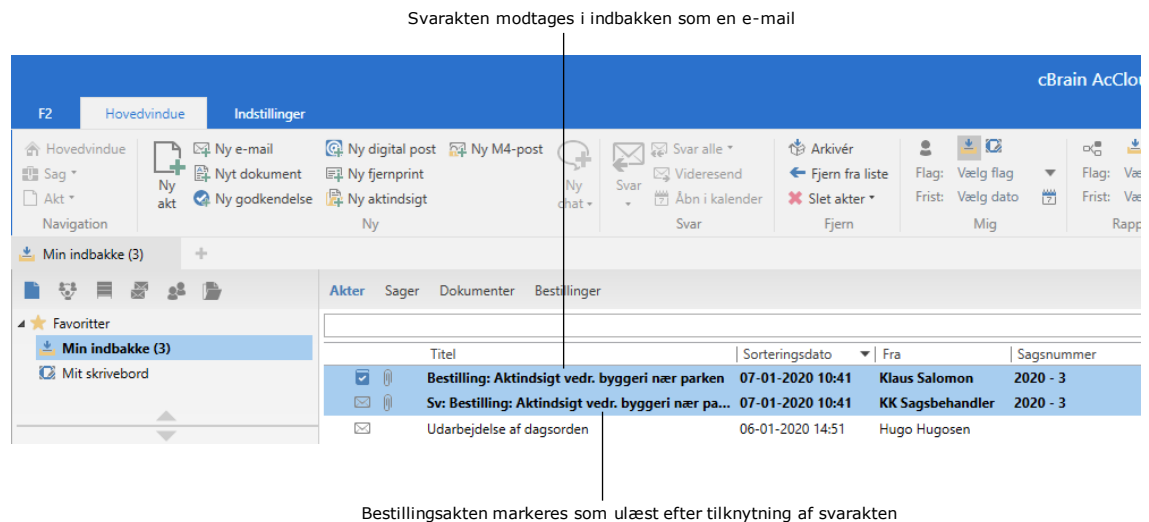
Svarakten modtages i indbakken som en e-mail

cBrain AcClou

F2
Hovedvindue
Indstillinger

Hovedvindue
Sag
Akt
Navigation

Ny akt
Ny e-mail
Nyt dokument
Ny godkendelse
Ny digital post
Ny fjernprint
Ny aktindsigt
Ny M4-post
Ny

Ny chat
Svar
Svar alle
Videresend
Åbn i kalender
Svar

Arkivér
Fjern fra liste
Slet akter
Fjern

Flag: Vælg flag
Frist: Vælg dato
Mig

Flag: Væ
Frist: Væ
Rapp

Min indbakke (3)

Favoritter
Min indbakke (3)
Mit skrivebord

Akter
Sager
Dokumenter
Bestillinger

| Titel | Sorteringsdato | Fra | Sagsnummer |
|---|---|---|---|
| Bestilling: Aktindsigt vedr. byggeri nær parken | 07-01-2020 10:41 | Klaus Salomon | 2020 - 3 |
| Sv: Bestilling: Aktindsigt vedr. byggeri nær pa... | 07-01-2020 10:41 | KK Sagsbehandler | 2020 - 3 |
| Udarbejdelse af dagsorden | 06-01-2020 14:51 | Hugo Hugosen | |

Bestillingsakten markeres som ulæst efter tilknytning af svarakten